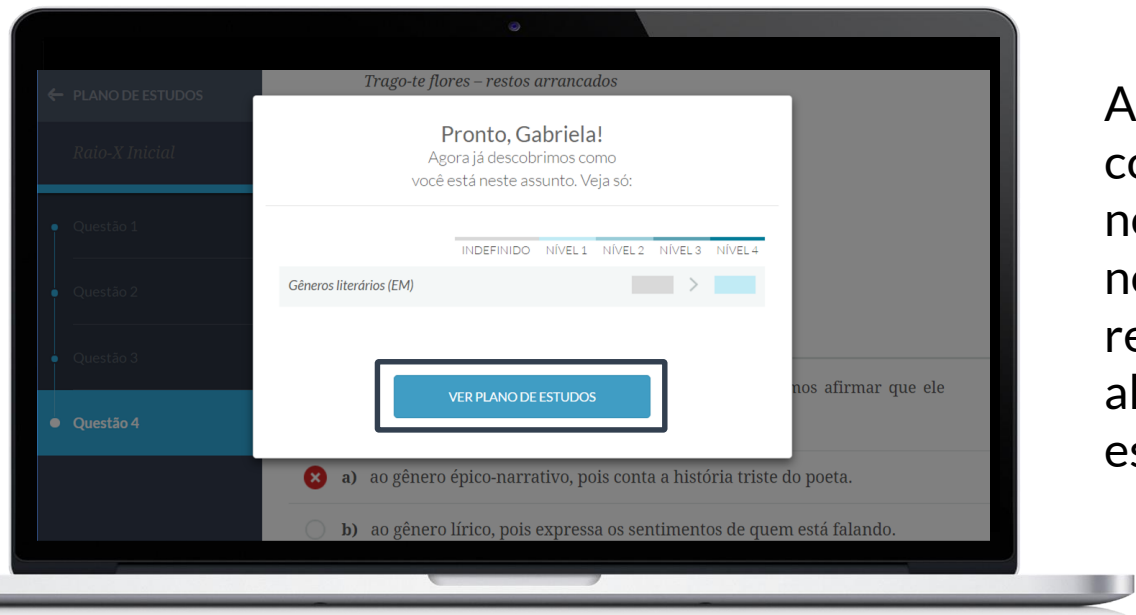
← PLANO DE ESTUDOS

Raio-X Inicial

Questão 1

Questão 2

Questão 3

Questão 4

Trago-te flores – restos arrancados

Pronto, Gabriela!
Agora já descobrimos como você está neste assunto. Veja só:

| | INDEFINIDO | NÍVEL 1 | NÍVEL 2 | NÍVEL 3 | NÍVEL 4 |
|---|---|---|---|---|---|
| Gêneros literários (EM) | | | | | |

VER PLANO DE ESTUDOS

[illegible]mos afirmar que ele

a) ao gênero épico-narrativo, pois conta a história triste do poeta.

b) ao gênero lírico, pois expressa os sentimentos de quem está falando.

A
co
ne
ne
re
al
es